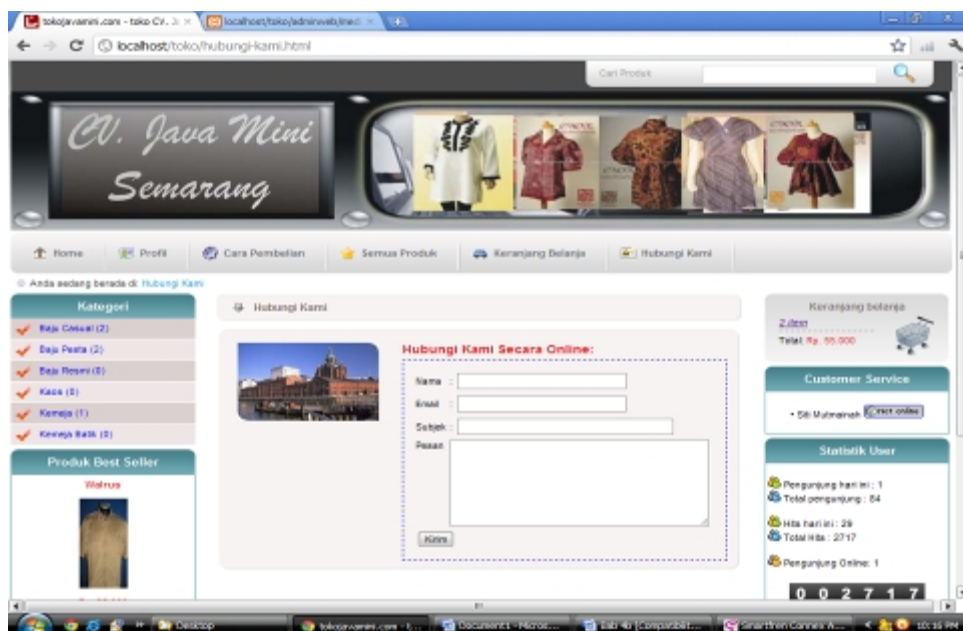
tokojavamini.com - toko CV. J: ×
localhost/toko/adminweb/med ×
localhost/toko/hubungi-kami.html

Cari Produk

CV. Java Mini Semarang

Home
Profil
Cara Pembelian
Semua Produk
Keranjang Belanja
Hubungi Kami

Anda sedang berada di: Hubungi Kami

Kategori
Baju Casual (2)
Baju Pesta (2)
Baju Resmi (0)
Kaos (0)
Kemeja (1)
Kemeja Batik (0)

Produk Best Seller
Walrus

Hubungi Kami

Hubungi Kami Secara Online:
Nama :
Email :
Subjek :
Pesan
Kirim

Keranjang belanja
2 item
Total: Rp. 55.000

Customer Service
• Siti Mutmainah

Statistik User
Pengunjung hari ini : 1
Total pengunjung : 84
Hits hari ini : 29
Total Hits : 2717
Pengunjung Online: 1
0 0 2 7 1 7

Desktop
tokojavamini.com
Document1 - Micros...
Bab 4b [Compatibil...
Smartfren Connex A...
10:16 PM